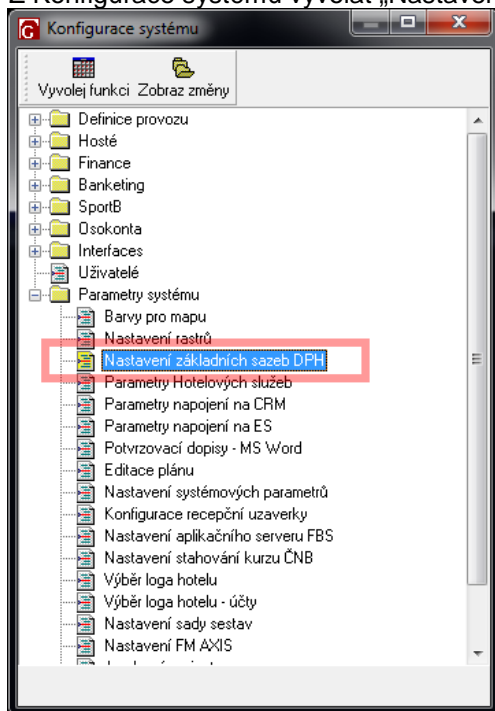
Z Konfigurace systému vyvolat „Nastavení

Konfigurace systému

Vyvolej funkci
Zobraz změny

Definice provozu
Hosté
Finance
Banketing
SportB
Osokonta
Interfaces
Uživatelé
Parametry systému
Barvy pro mapu
Nastavení rastrů
Nastavení základních sazeb DPH
Parametry Hotelových služeb
Parametry napojení na CRM
Parametry napojení na ES
Potvrzovací dopisy - MS Word
Editace plánu
Nastavení systémových parametrů
Konfigurace recepční uzaverky
Nastavení aplikačního serveru FBS
Nastavení stahování kurzu ČNB
Výběr loga hotelu
Výběr loga hotelu - účty
Nastavení sady sestav
Nastavení FM AXIS
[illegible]